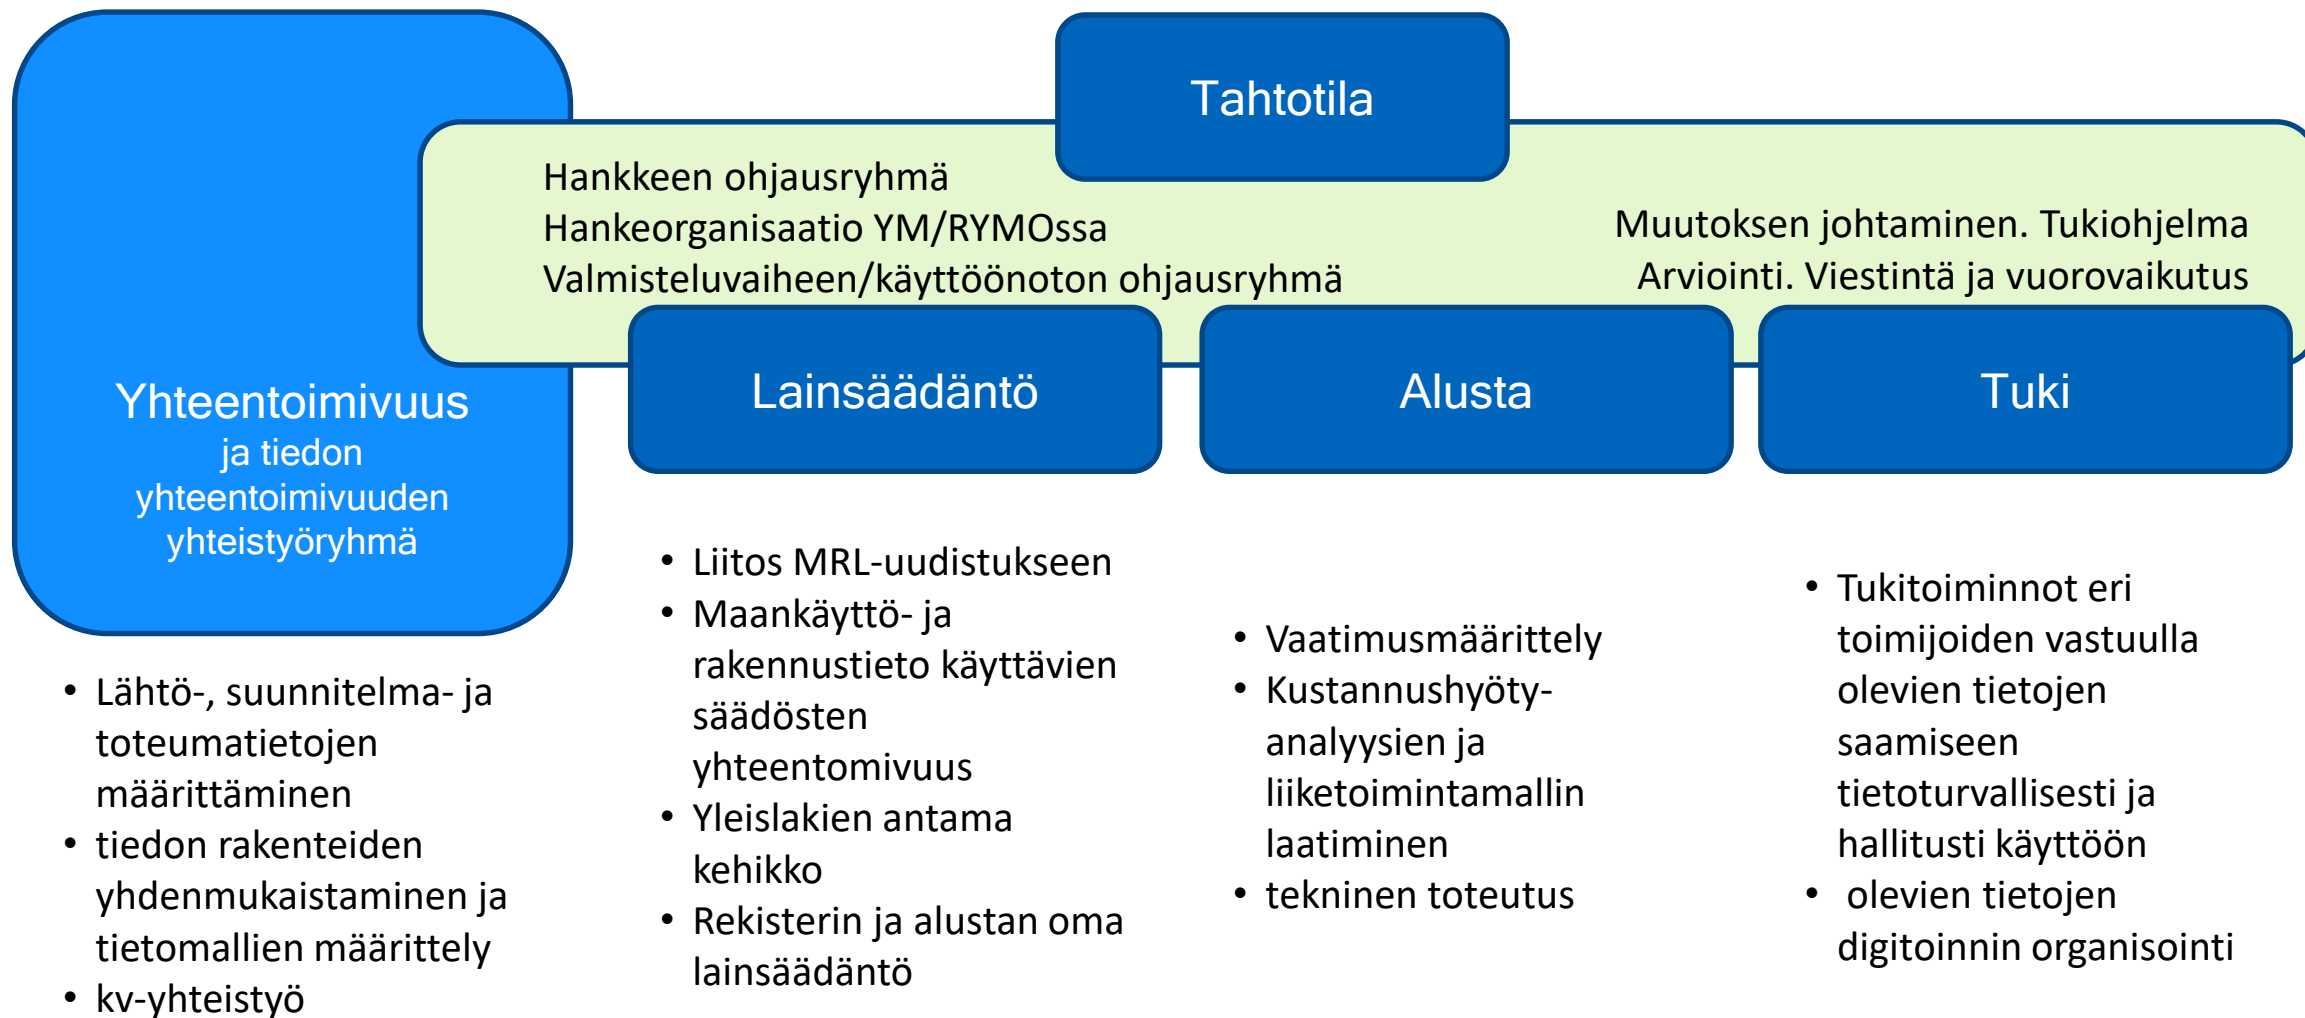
Tahtotila

Hankkeen ohjausryhmä
Hankeorganisaatio YM/RYMOssa
Valmisteluvaiheen/käyttöönoton ohjausryhmä

Muutoksen johtaminen. Tukiohjelma
Arviointi. Viestintä ja vuorovaikutus

Yhteentoimivuus
ja tiedon yhteentoimivuuden yhteistyöryhmä

Lainsäädäntö

Alusta

Tuki

• Lähtö-, suunnitelma- ja toteumatietojen määrittäminen
• tiedon rakenteiden yhdenmukaistaminen ja tietomallien määrittely
• kv-yhteistyö

• Liitos MRL-uudistukseen
• Maankäyttö- ja rakennustieto käyttävien säädösten yhteentomivuus
• Yleislakien antama kehikko
• Rekisterin ja alustan oma lainsäädäntö

• Vaatimusmäärittely
• Kustannushyöty-analyysien ja liiketoimintamallin laatiminen
• tekninen toteutus

• Tukitoiminnot eri toimijoiden vastuulla olevien tietojen saamiseen tietoturvallisesti ja hallitusti käyttöön
• olevien tietojen digitoinnin organisointi